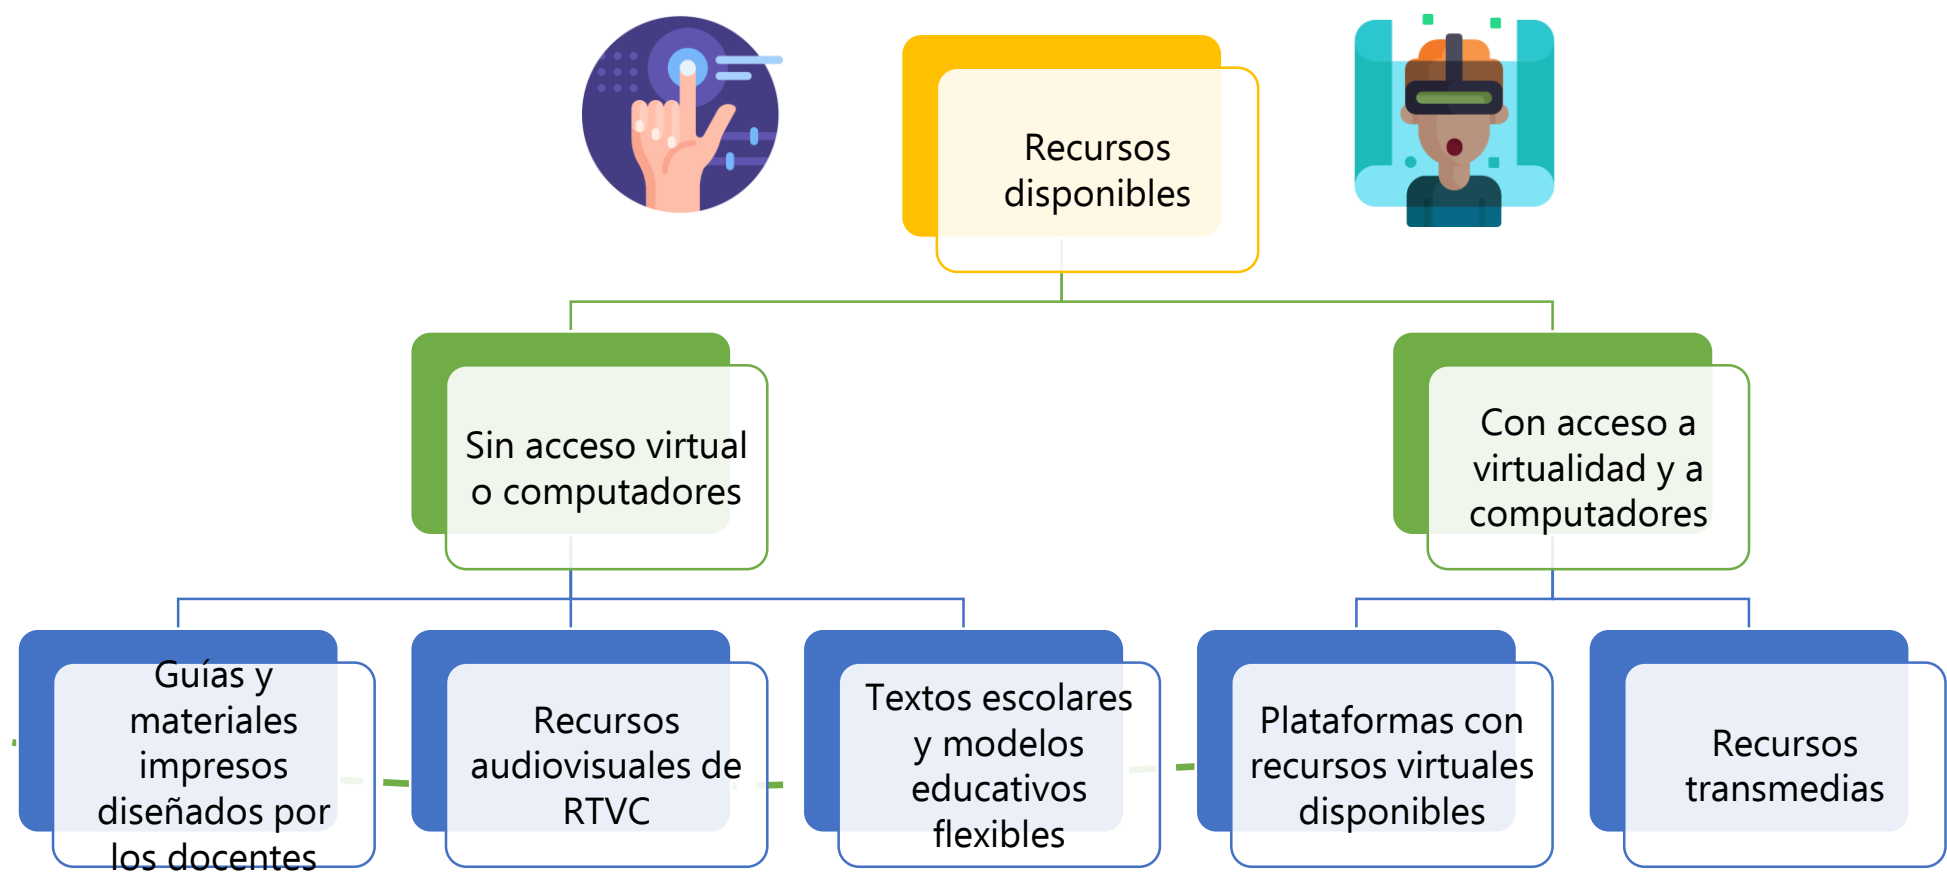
Recursos disponibles

Sin acceso virtual o computadores

Con acceso a virtualidad y a computadores

Guías y materiales impresos diseñados por los docentes

Recursos audiovisuales de RTVC

Textos escolares y modelos educativos flexibles

Plataformas con recursos virtuales disponibles

Recursos transmedias